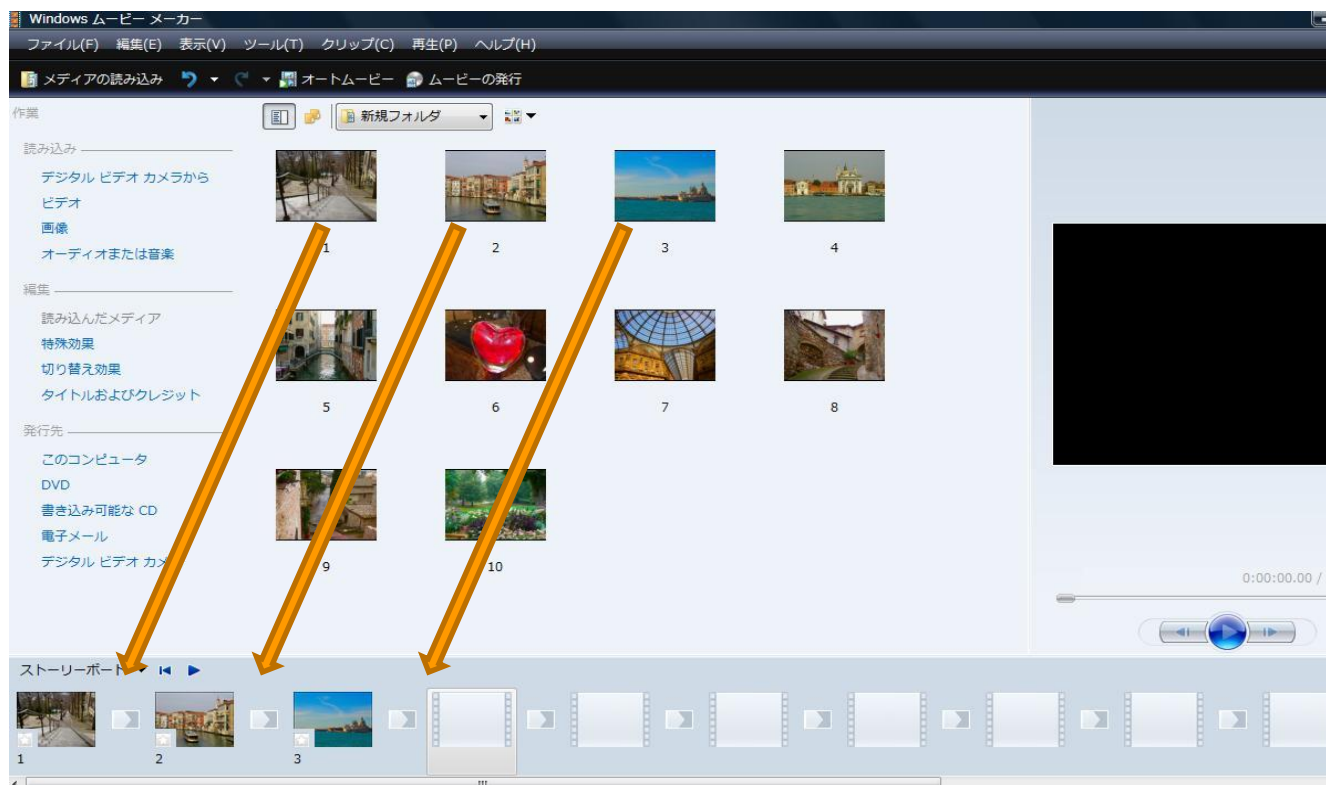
Windows ムービー メーカー

ファイル(F) 編集(E) 表示(V) ツール(T) クリップ(C) 再生(P) ヘルプ(H)

メディアの読み込み オートムービー ムービーの発行

作業

読み込み
デジタル ビデオ カメラから
ビデオ
画像
オーディオまたは音楽

編集
読み込んだメディア
特殊効果
切り替え効果
タイトルおよびクレジット

発行先
このコンピュータ
DVD
書き込み可能な CD
電子メール
デジタル ビデオ カメ

新規フォルダ

1
2
3
4
5
6
7
8
9
10

0:00:00.00 /

ストーリーボード

1
2
3